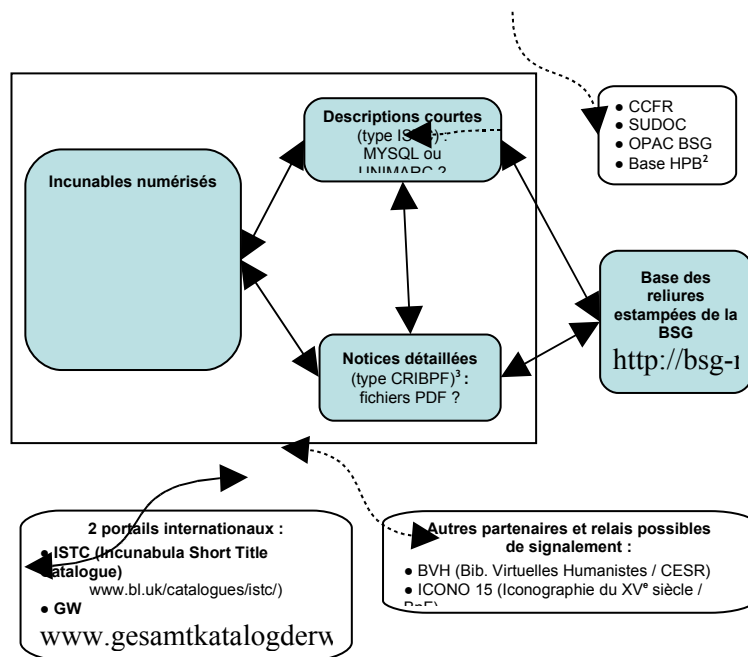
Incunables numérisés

Descriptions courtes (type IS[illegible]) : MYSQL ou UNIMARC ?

● CCFR
● SUDOC
● OPAC BSG
● Base HPB²

Base des reliures estampées de la BSG
http://bsg-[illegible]

Notices détaillées (type CRIBPF)³ : fichiers PDF ?

2 portails internationaux :
● ISTC (Incunabula Short Title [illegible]atalogue)
www.bl.uk/catalogues/istc/)
● GW
www.gesamtkatalogderw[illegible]

Autres partenaires et relais possibles de signalement :
● BVH (Bib. Virtuelles Humanistes / CESR)
● ICONO 15 (Iconographie du XVᵉ siècle / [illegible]